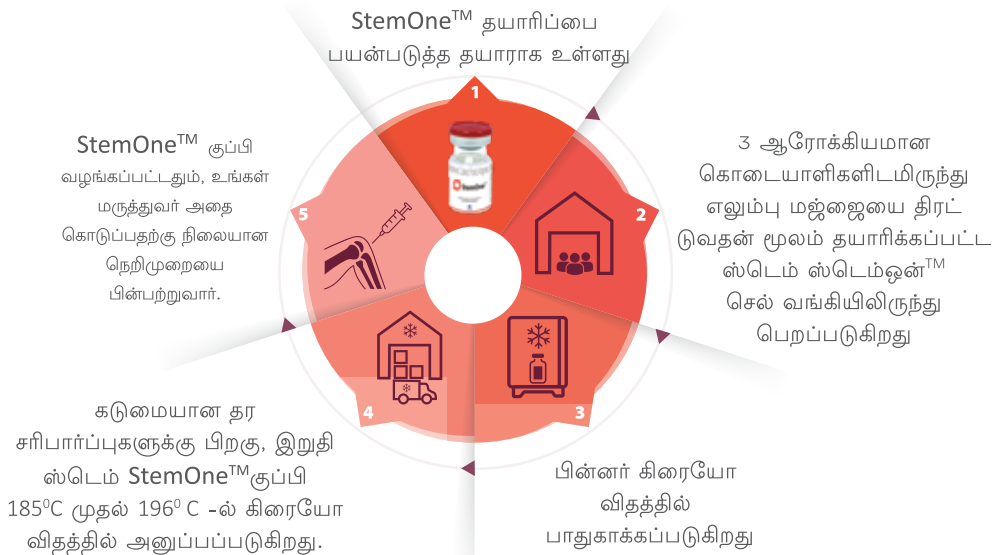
StemOne$^{TM}$ தயாரிப்பை பயன்படுத்த தயாராக உள்ளது

1

3 ஆரோக்கியமான கொடையாளிகளிடமிருந்து எலும்பு மஜ்ஜையை திரட்டுவதன் மூலம் தயாரிக்கப்பட்ட ஸ்டெம் ஸ்டெம்ஒன்$^{TM}$ செல் வங்கியிலிருந்து பெறப்படுகிறது

2

பின்னர் கிரையோ விதத்தில் பாதுகாக்கப்படுகிறது

3

கடுமையான தர சரிபார்ப்புகளுக்கு பிறகு, இறுதி ஸ்டெம் StemOne$^{TM}$குப்பி 185$^{0}$C முதல் 196$^{0}$ C -ல் கிரையோ விதத்தில் அனுப்பப்படுகிறது.

4

StemOne$^{TM}$ குப்பி வழங்கப்பட்டதும், உங்கள் மருத்துவர் அதை கொடுப்பதற்கு நிலையான நெறிமுறையை பின்பற்றுவார்.

5